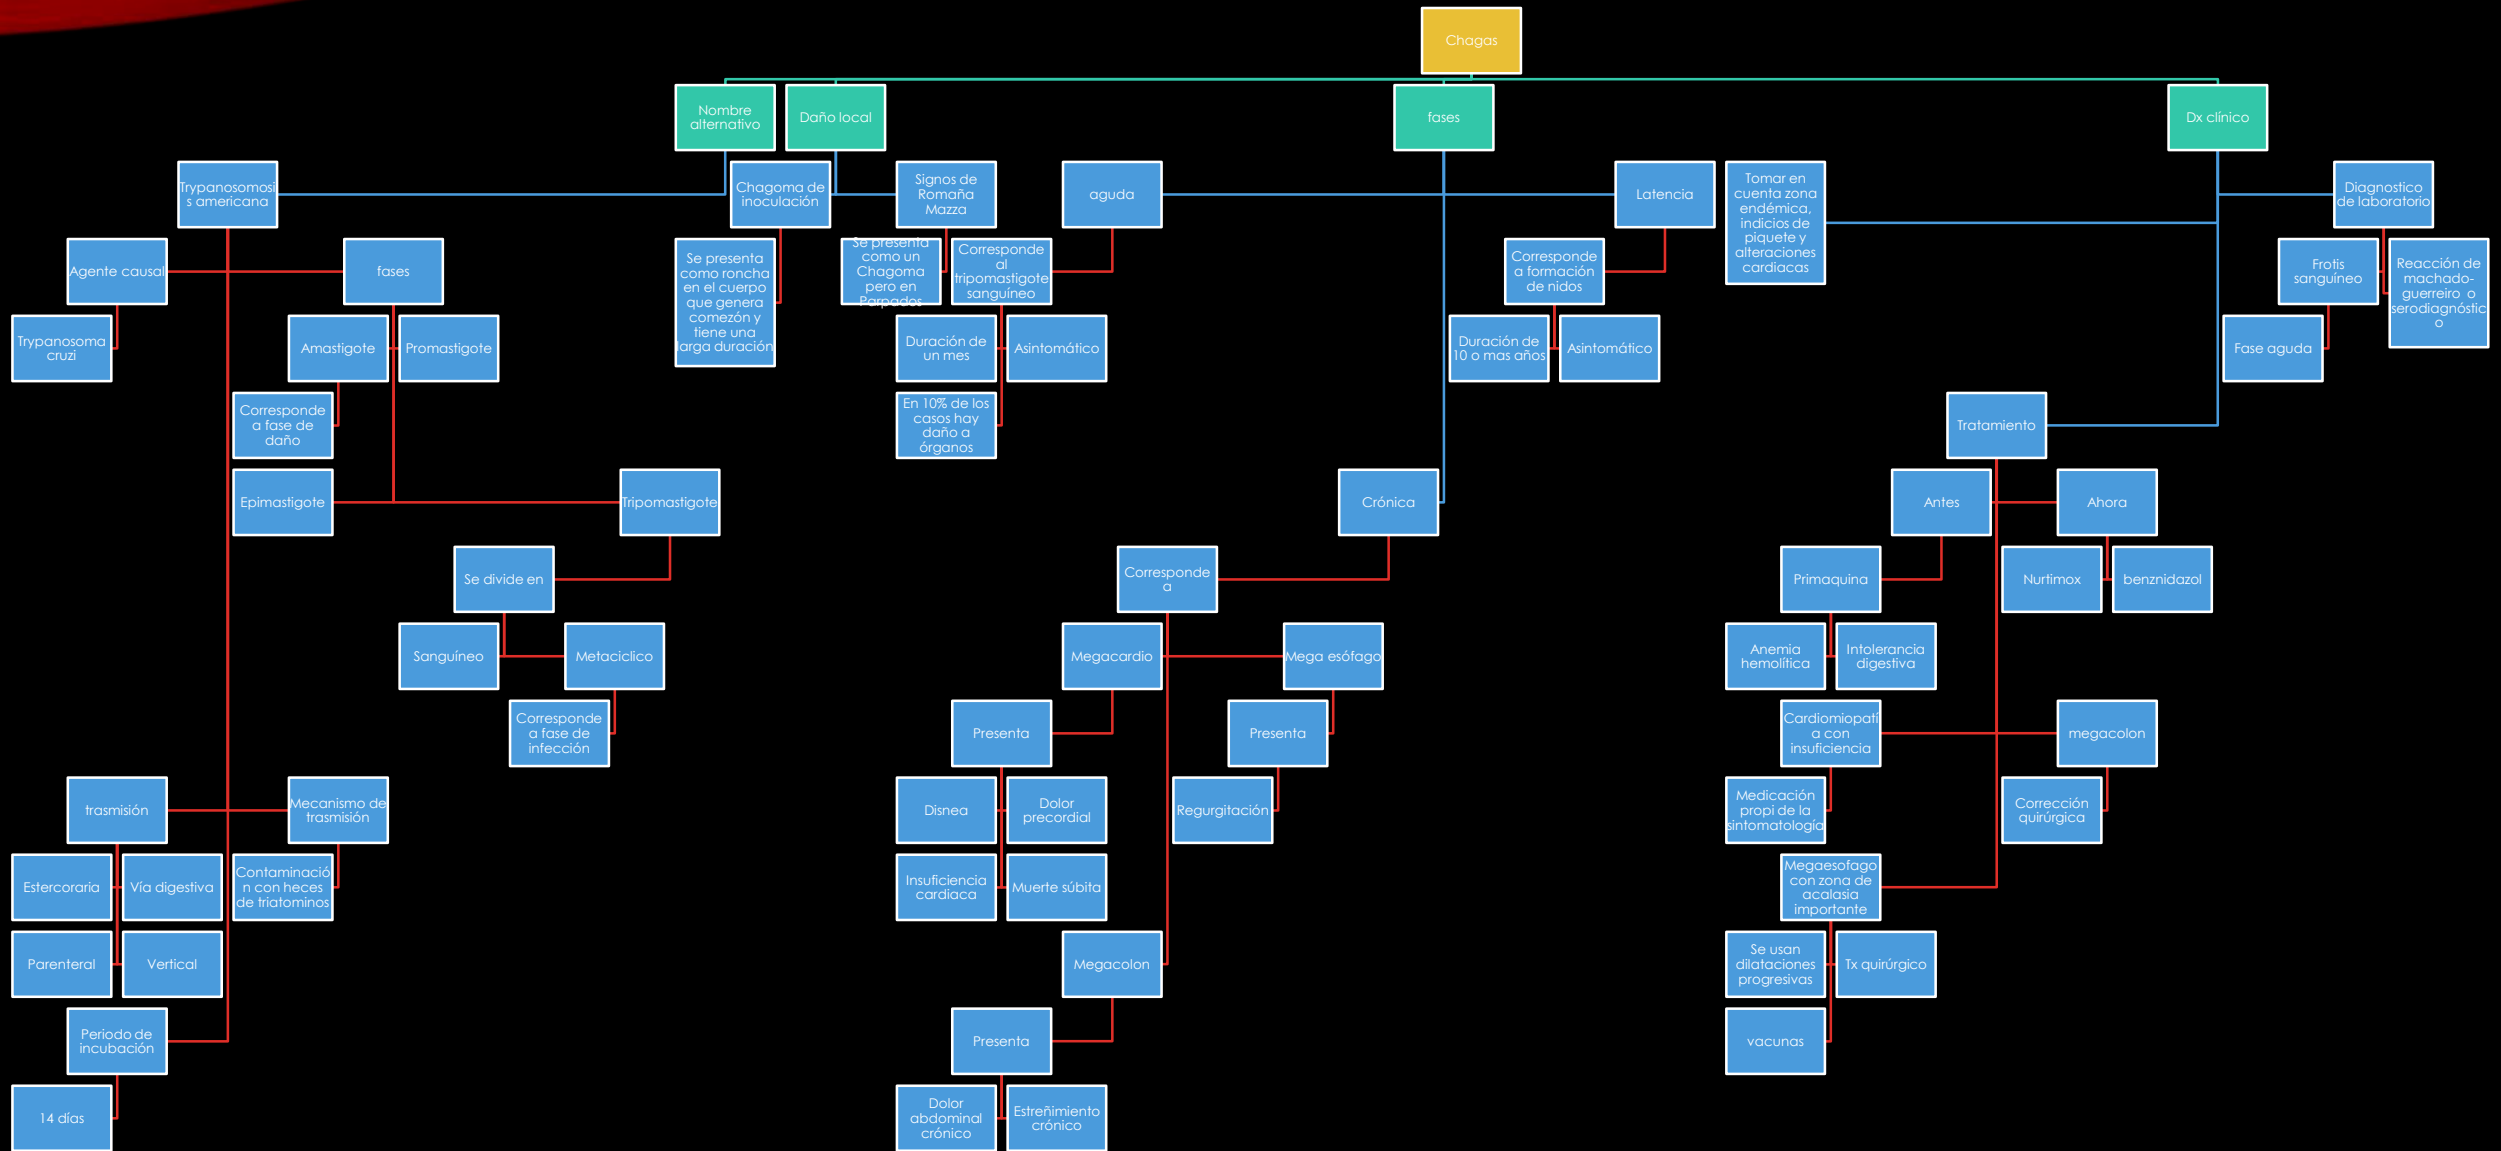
Chagas

Nombre alternativo

Daño local

fases

Dx clínico

Trypanosomosis americana

Chagoma de inoculación

Signos de Romaña Mazza

aguda

Latencia

Tomar en cuenta zona endémica, indicios de piquete y alteraciones cardiacas

Diagnostico de laboratorio

Agente causal

fases

Se presenta como roncha en el cuerpo que genera comezón y tiene una larga duración

Se presenta como un Chagoma pero en Parpados

Corresponde al tripomastigote sanguineo

Corresponde a formación de nidos

Frotis sanguineo

Reacción de machado-guerreiro o serodiagnóstico

Trypanosoma cruzi

Amastigote

Promastigote

Duración de un mes

Asintomático

Duración de 10 o mas años

Asintomático

Fase aguda

Corresponde a fase de daño

En 10% de los casos hay daño a órganos

Tratamiento

Epimastigote

Tripomastigote

Crónica

Antes

Ahora

Se divide en

Corresponde a

Primaquina

Nurtimox

benznidazol

Sanguíneo

Metaciclico

Megacardio

Mega esófago

Anemia hemolítica

Intolerancia digestiva

Corresponde a fase de infección

Presenta

Presenta

Cardiomiopatia con insuficiencia

megacolon

trasmisión

Mecanismo de trasmisión

Disnea

Dolor precordial

Regurgitación

Medicación propi de la sintomatología

Corrección quirúrgica

Estercoraria

Vía digestiva

Contaminación con heces de triatominos

Insuficiencia cardiaca

Muerte súbita

Megaesofago con zona de acalasia importante

Parenteral

Vertical

Megacolon

Se usan dilataciones progresivas

Tx quirúrgico

Periodo de incubación

Presenta

vacunas

14 días

Dolor abdominal crónico

Estreñimiento crónico